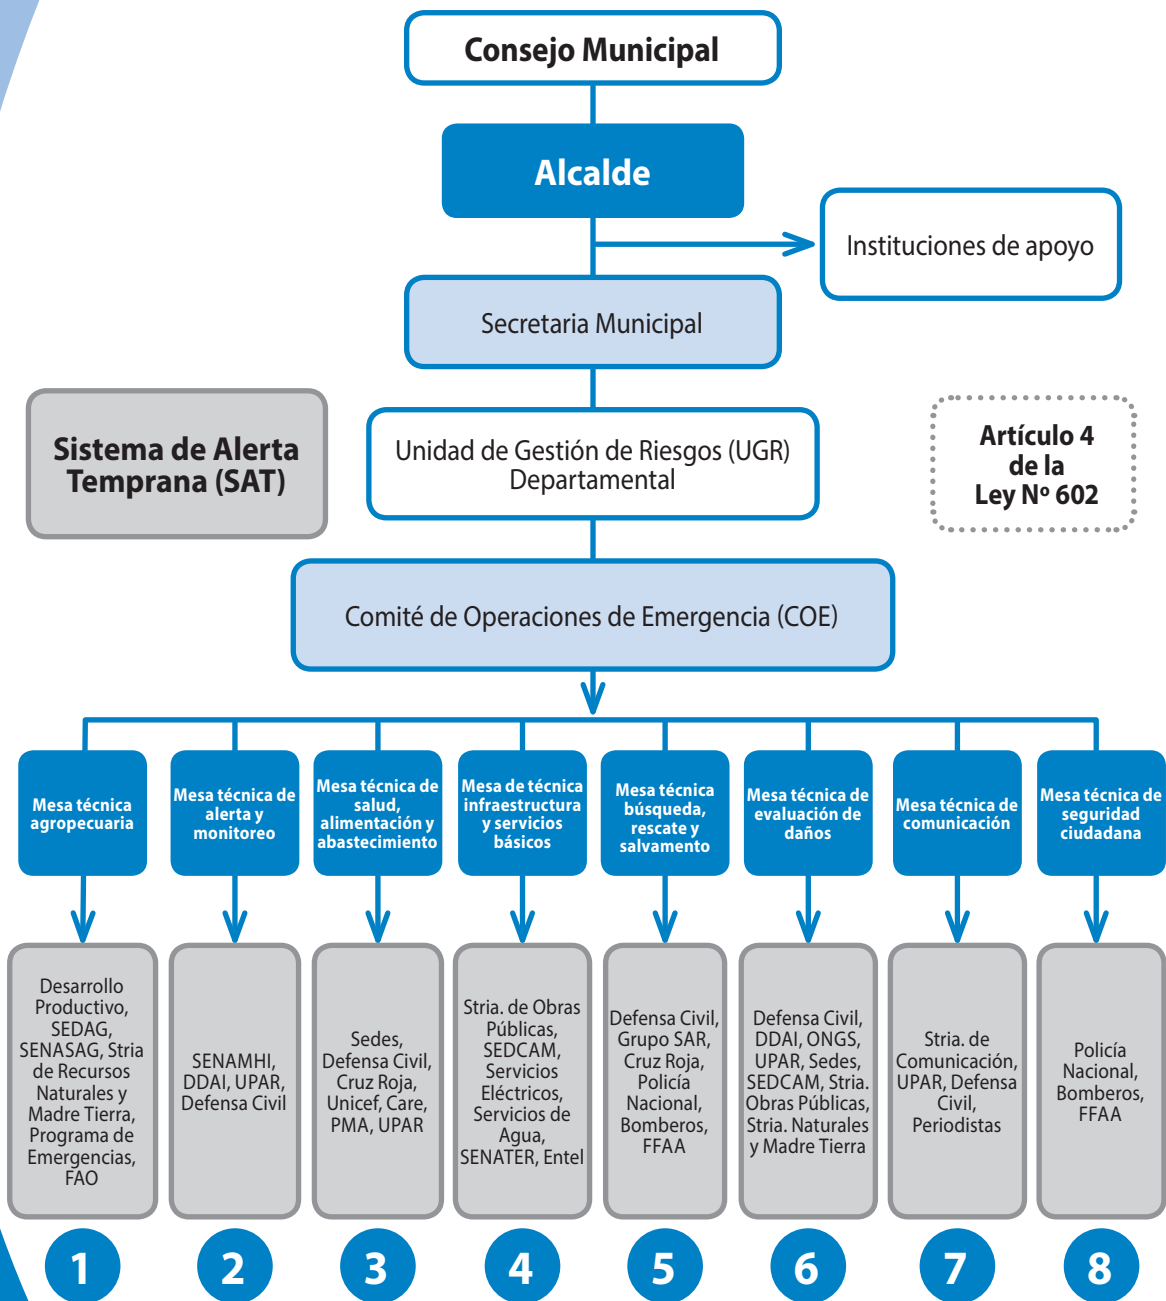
Consejo Municipal

Alcalde

Instituciones de apoyo

Secretaria Municipal

Sistema de Alerta Temprana (SAT)

Unidad de Gestión de Riesgos (UGR) Departamental

Artículo 4 de la Ley Nº 602

Comité de Operaciones de Emergencia (COE)

Mesa técnica agropecuaria

Mesa técnica de alerta y monitoreo

Mesa técnica de salud, alimentación y abastecimiento

Mesa de técnica infraestructura y servicios básicos

Mesa técnica búsqueda, rescate y salvamento

Mesa técnica de evaluación de daños

Mesa técnica de comunicación

Mesa técnica de seguridad ciudadana

Desarrollo Productivo, SEDAG, SENASAG, Stria de Recursos Naturales y Madre Tierra, Programa de Emergencias, FAO

SENAMHI, DDAI, UPAR, Defensa Civil

Sedes, Defensa Civil, Cruz Roja, Unicef, Care, PMA, UPAR

Stria. de Obras Públicas, SEDCAM, Servicios Eléctricos, Servicios de Agua, SENATER, Entel

Defensa Civil, Grupo SAR, Cruz Roja, Policía Nacional, Bomberos, FFAA

Defensa Civil, DDAI, ONGS, UPAR, Sedes, SEDCAM, Stria. Obras Públicas, Stria. Naturales y Madre Tierra

Stria. de Comunicación, UPAR, Defensa Civil, Periodistas

Policía Nacional, Bomberos, FFAA

1

2

3

4

5

6

7

8